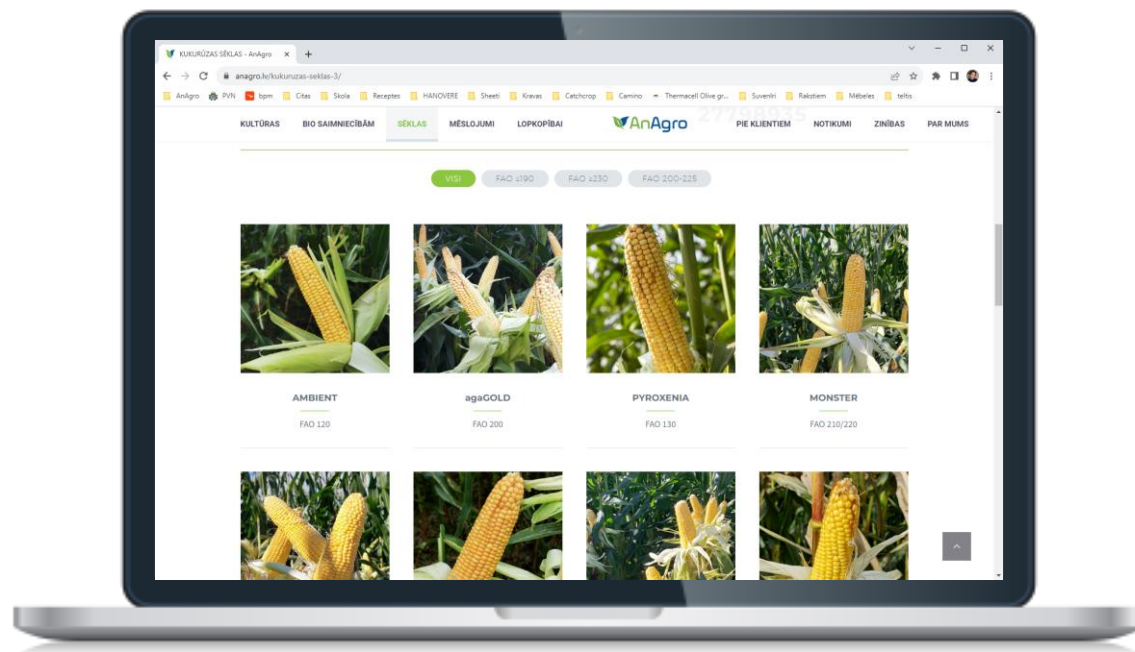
KUKURŪZAS SĒKLAS - AnAgro ×

anagro.lv/kukuruzas-seklas-3/

AnAgro PVN bpm Citas Skola Receptes HANOVERE Sheeti Kravas Catchcrop Camino Thermacell Olive gr... Suvenīri Rakstiem Mēbeles teltis

KULTŪRAS BIO SAIMNIECĪBĀM SĒKLAS MĒSLOJUMI LOPKOPĪBAI AnAgro PIE KLIENTIEM NOTIKUMI ZINĪBAS PAR MUMS

VISI FAO ≤190 FAO ≥230 FAO 200-225

AMBIENT
FAO 120

agaGOLD
FAO 200

PYROXENIA
FAO 130

MONSTER
FAO 210/220